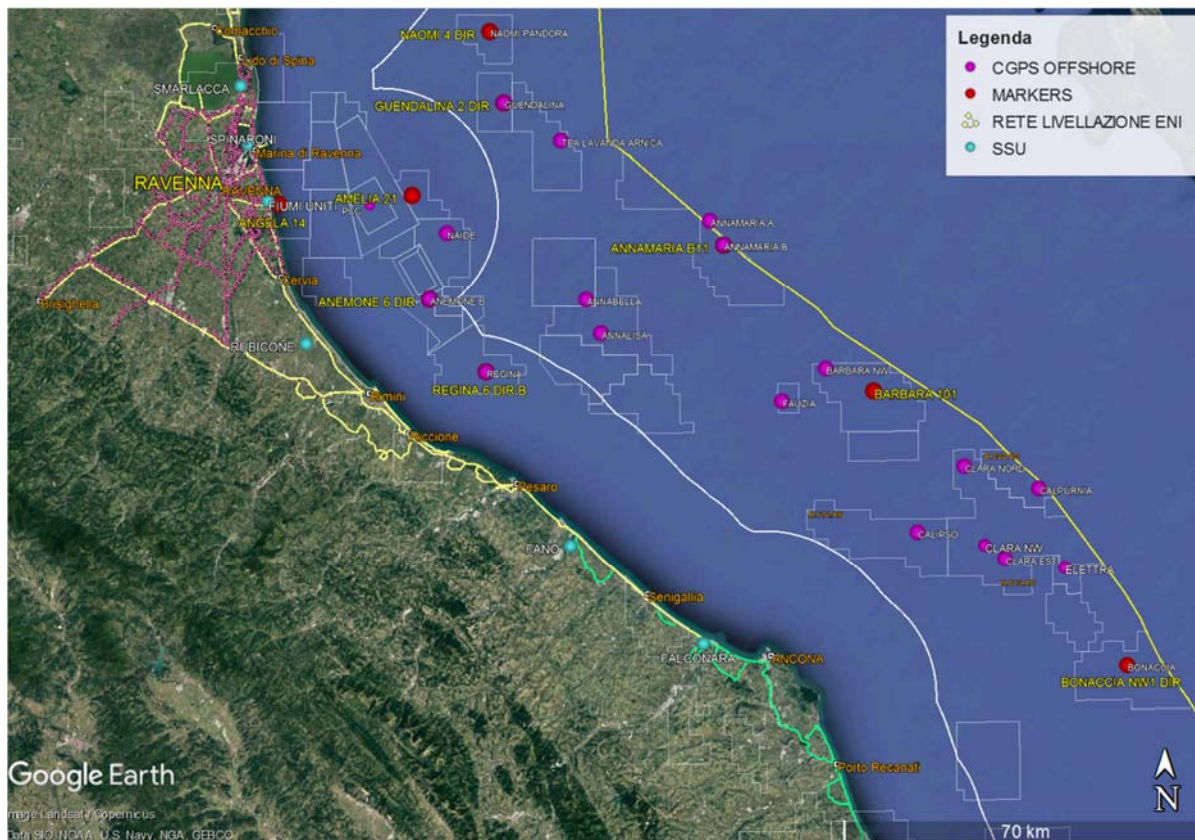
Legenda
CGPS OFFSHORE
MARKERS
RETE LIVELLAZIONE ENI
SSU

Comacchio
Lido di Spina
SMARLACCA
SPINARONI
Marina di Ravenna
RAVENNA
Ravenna
FIUMI UNITI
ANGELA 14
Cervia
Brisighella
RUBICONE
Rimini
Riccione
Pesaro
FANO
Senigallia
FALCONARA
ANCONA
Porto Recanati

NAOMI 4 DIR
NAOMI PANDORA
GUENDALINA 2 DIR
GUENDALINA
TEA LAVANDA ARNICA
AMELIA 21
PCC
NAIDE
ANNAMARIA A
ANNAMARIA B11
ANNAMARIA B
ANEMONE 6 DIR
ANEMONE B
ANNABELLA
ANNALISA
REGINA
REGINA 6 DIR B
BARBARA NW
BARBARA 101
FAUZIA
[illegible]
CLARA NORD
CALPURNIA
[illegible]
CALIPSO
CLARA NW
CLARA EST
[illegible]
ELETTRA
BONACCIA
BONACCIA NW1 DIR

Google Earth
Image Landsat / Copernicus
Data SIO, NOAA, U.S. Navy, NGA, GEBCO
70 km
N